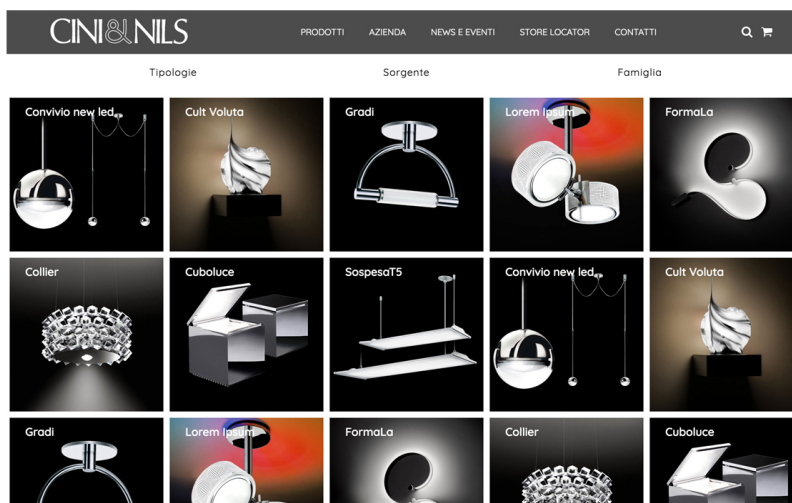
CINI&NILS

PRODOTTI AZIENDA NEWS E EVENTI STORE LOCATOR CONTATTI

Tipologie Sorgente Famiglia

Convivio new led

Cult Voluta

Gradi

Lorem Ipsum

FormaLa

Collier

Cuboluce

SospesaT5

Convivio new led

Cult Voluta

Gradi

Lorem Ipsum

FormaLa

Collier

Cuboluce